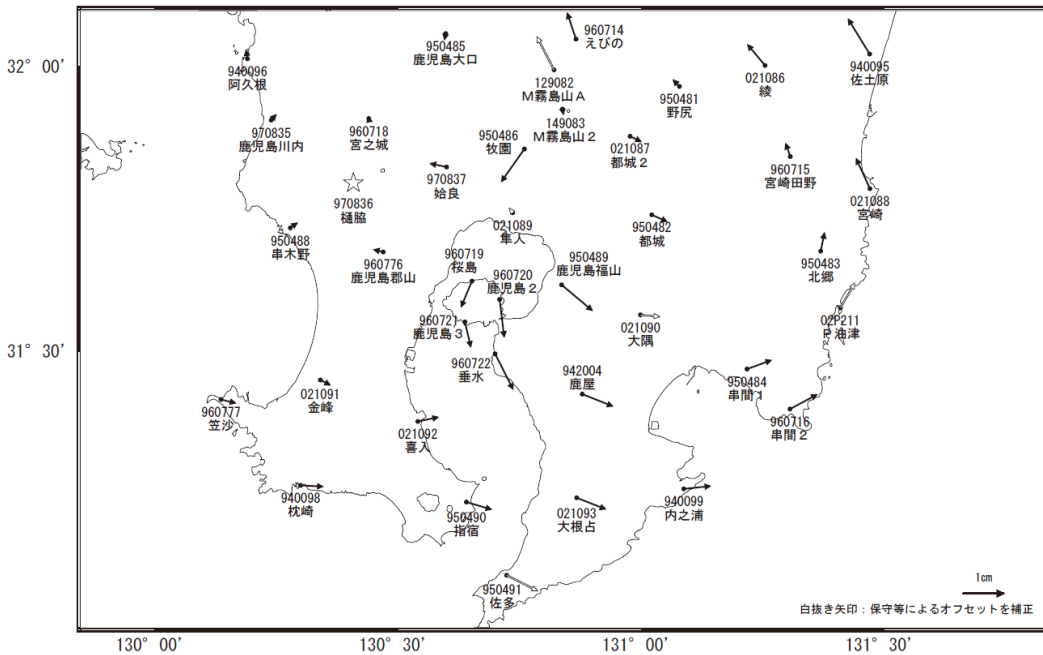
32° 00'
31° 30'
130° 00'
130° 30'
131° 00'
131° 30'

960714
えびの
950485
鹿児島大口
940096
阿久根
129082
M霧島山A
021086
綾
940095
佐土原
950481
野尻
149083
M霧島山2
970835
鹿児島川内
960718
宮之城
950486
牧園
021087
都城2
960715
宮崎田野
970837
姶良
021088
宮崎
970836
樋脇
021089
隼人
950482
都城
950488
串木野
960719
桜島
960776
鹿児島郡山
950489
鹿児島福山
950483
北郷
960720
鹿児島2
02P211
P油津
021090
大隅
960721
鹿児島3
960722
垂水
942004
鹿屋
950484
串間1
021091
金峰
960777
笠沙
960716
串間2
021092
喜入
940098
枕崎
950490
指宿
021093
大根占
940099
内之浦
950491
佐多
1cm
白抜き矢印：保守等によるオフセットを補正